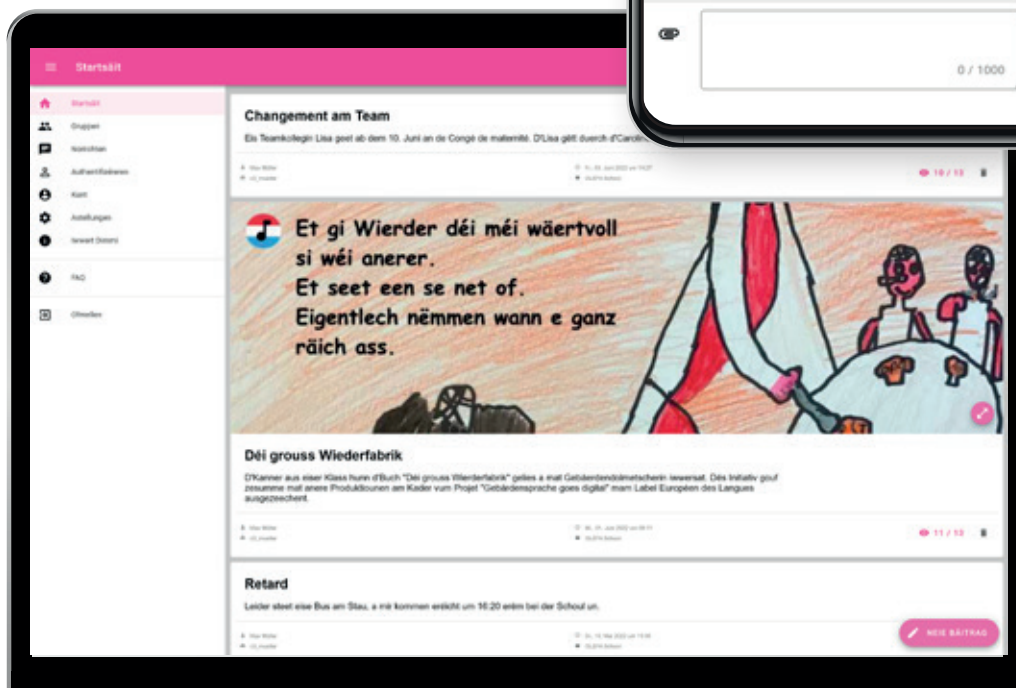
0 / 1000

Startsäit

Startsäit
Gruppen
Noriichten
Authentifikatioun
Kont
Astellungen
Iwwert Drinn

FAQ

Ofmellen

Changement am Team

Eis Teamkollegin Lisa geet ab dem 10. Juni an de Congé de maternité. D'Lisa gëtt duerch d'Carolin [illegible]

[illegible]
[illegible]

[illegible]
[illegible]

10 / 13

Et gi Wierder déi méi wäertvoll si wéi anerer.
Et seet een se net of.
Eigentlech nëmmen wann e ganz räich ass.

Déi grouss Wiederfabrik

D'Kanner aus eiser Klass hunn d'Buch "Déi grouss Wierderfabrik" gelies a mat Gebärdendolmetscherin iwwersat. Dës Initiativ gouf zesumme mat anere Produktiounen am Kader vum Projet "Gebärdensprache goes digital" mam Label Européen des Langues ausgezeechent.

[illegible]
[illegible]

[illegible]
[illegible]

11 / 13

Retard

Leider steet eise Bus am Stau, a mir kommen ersicht um 16:20 enlm bei der Schoul un.

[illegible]
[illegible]

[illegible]
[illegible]

NEIE BÄITRAG